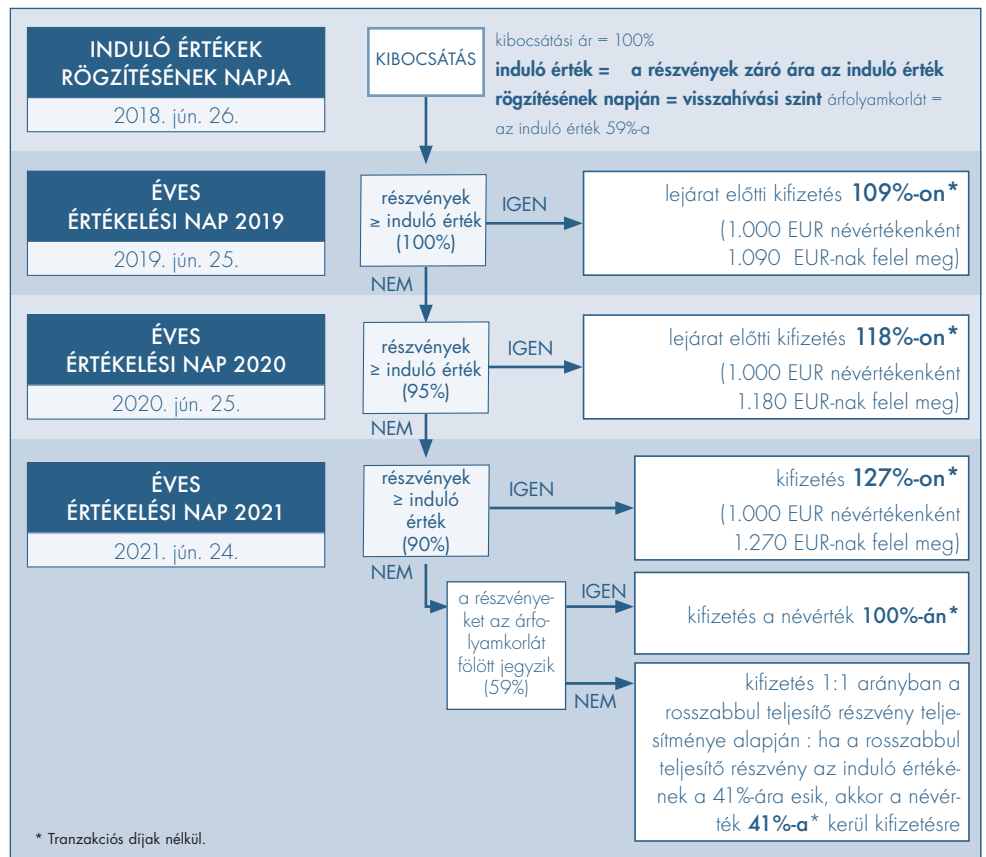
INDULÓ ÉRTÉKEK RÖGZÍTÉSÉNEK NAPJA

2018. jún. 26.

KIBOCSÁTÁS

kibocsátási ár = 100%

**indulό érték = a részvények záró ára az induló érték rögzítésének napján = visszahívási szint** árfolyamkorlát = az induló érték 59%-a

ÉVES ÉRTÉKELÉSI NAP 2019

2019. jún. 25.

részvények ≥ induló érték (100%)

IGEN

lejárat előtti kifizetés **109%-on\***

(1.000 EUR névértékenként 1.090 EUR-nak felel meg)

NEM

ÉVES ÉRTÉKELÉSI NAP 2020

2020. jún. 25.

részvények ≥ induló érték (95%)

IGEN

lejárat előtti kifizetés **118%-on\***

(1.000 EUR névértékenként 1.180 EUR-nak felel meg)

NEM

ÉVES ÉRTÉKELÉSI NAP 2021

2021. jún. 24.

részvények ≥ induló érték (90%)

IGEN

kifizetés **127%-on\***

(1.000 EUR névértékenként 1.270 EUR-nak felel meg)

NEM

a részvényeket az árfolyamkorlát fölött jegyzik (59%)

IGEN

kifizetés a névérték **100%-án\***

NEM

kifizetés 1:1 arányban a rosszabbul teljesítő részvény teljesítménye alapján : ha a rosszabbul teljesítő részvény az induló értékének a 41%-ára esik, akkor a névérték **41%-a\*** kerül kifizetésre

\* Tranzakciós díjak nélkül.